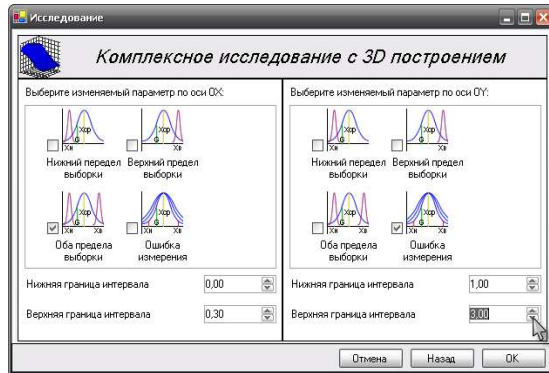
Исследование

Комплексное исследование с 3D построением

Выберите изменяемый параметр по оси OX:

Xср
Xн Xв
Нижний передел выборки

Xср
Xн Xв
Верхний предел выборки

Xср
Xн Xв
Оба предела выборки

Xср
Xн Xв
Ошибка измерения

Нижняя граница интервала 0,00

Верхняя граница интервала 0,30

Выберите изменяемый параметр по оси OY:

Xср
Xн Xв
Нижний передел выборки

Xср
Xн Xв
Верхний предел выборки

Xср
Xн Xв
Оба предела выборки

Xср
Xн Xв
Ошибка измерения

Нижняя граница интервала 1,00

Верхняя граница интервала 3,00

Отмена Назад OK